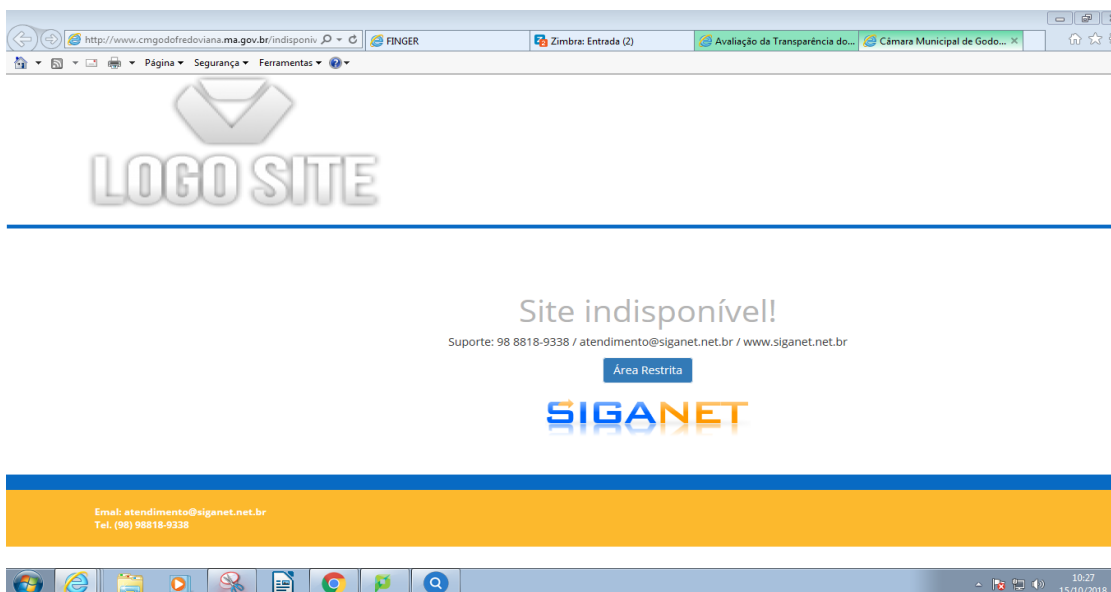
http://www.cmgodofredoviana.ma.gov.br/indisponiv
FINGER
Zimbra: Entrada (2)
Avaliação da Transparência do...
Câmara Municipal de Godo...

Página ▾ Segurança ▾ Ferramentas ▾

LOGO SITE

Site indisponível!

Suporte: 98 8818-9338 / atendimento@siganet.net.br / www.siganet.net.br

Área Restrita

SIGANET

Email: atendimento@siganet.net.br
Tel. (98) 98818-9338

10:27
15/10/2018